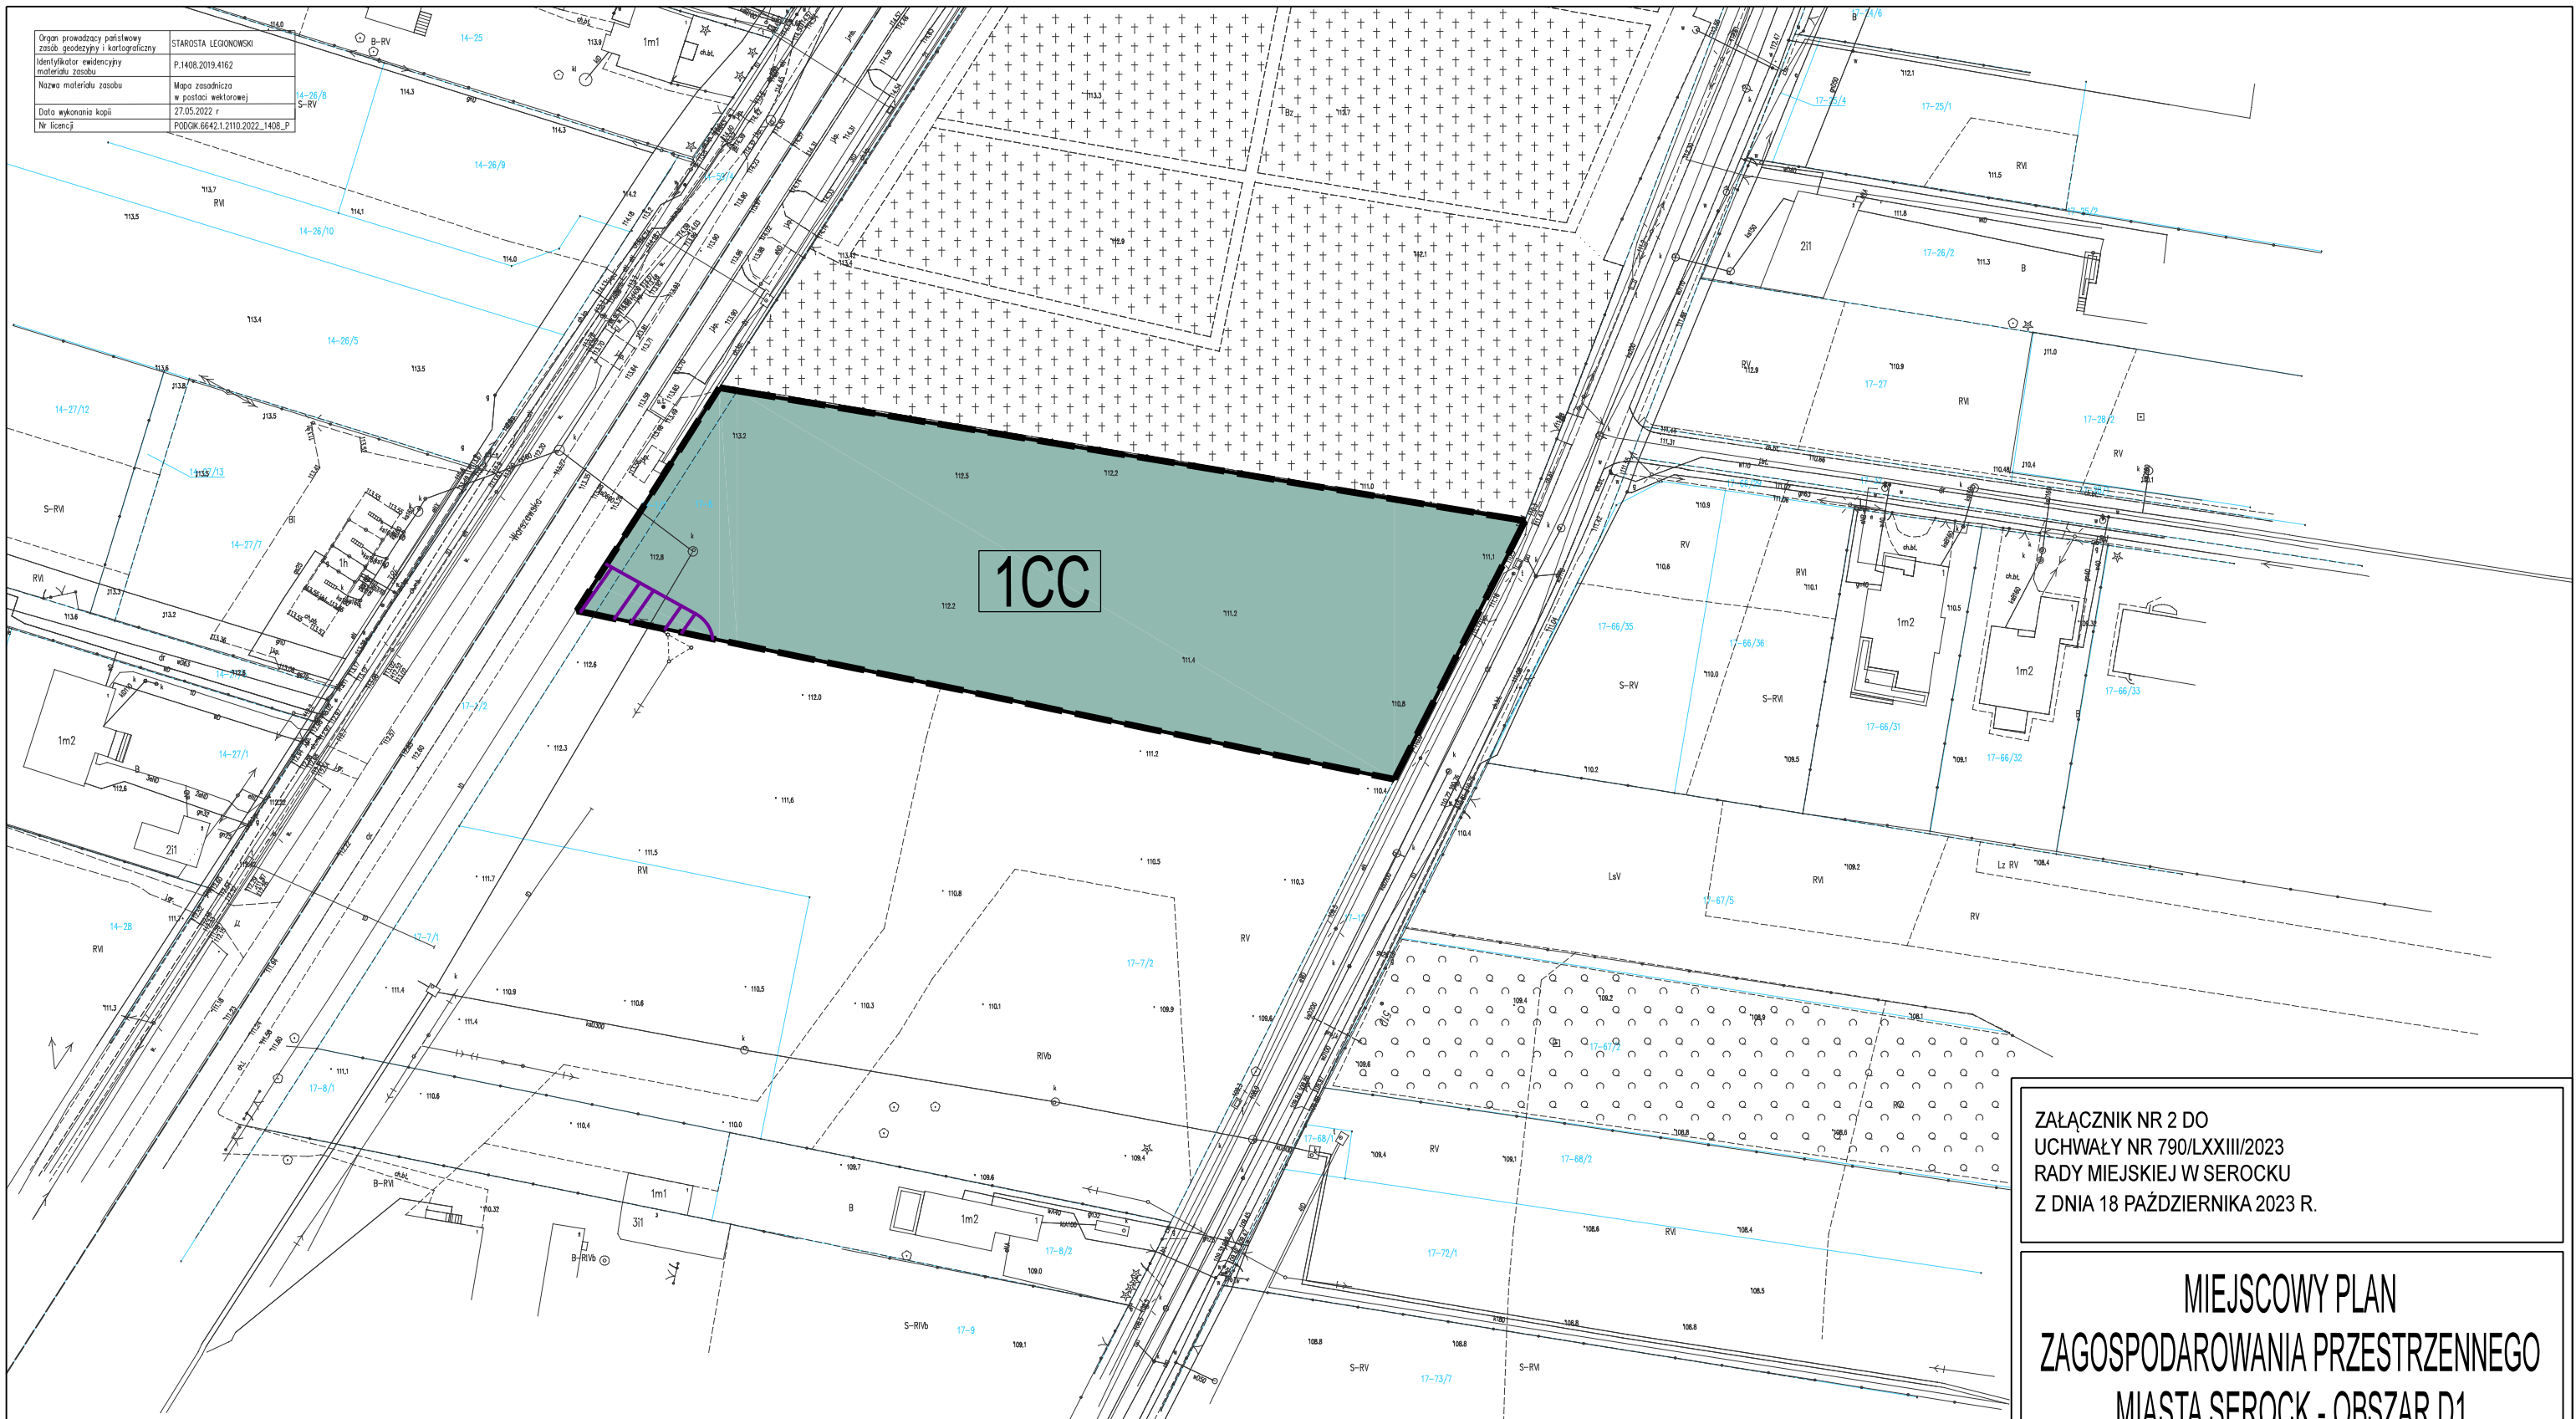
| Organ prowadzący państwowy zasób geodezyjny i kartograficzny | STAROSTA LEGIONOWSKI |
|---|---|
| Identyfikator ewidencyjny materiału zasobu | P.1408.2019.4162 |
| Nazwa materiału zasobu | Mapa zasadnicza w postaci wektorowej |
| Data wykonania kopii | 27.05.2022 r |
| Nr licencji | PODGIK.6642.1.2110.2022_1408_P |

1CC

ZAŁĄCZNIK NR 2 DO
UCHWAŁY NR 790/LXXIII/2023
RADY MIEJSKIEJ W SEROCKU
Z DNIA 18 PAŹDZIERNIKA 2023 R.

MIEJSCOWY PLAN
ZAGOSPODAROWANIA PRZESTRZENNEGO
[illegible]